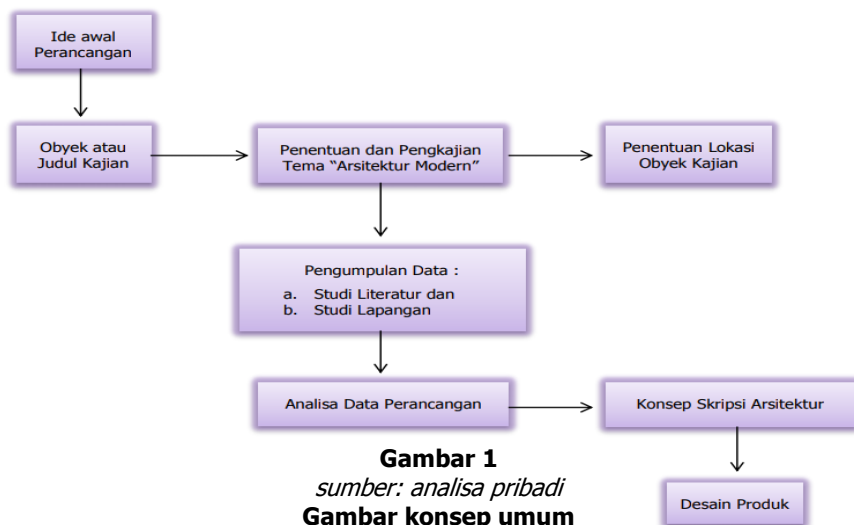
Ide awal Perancangan

Obyek atau Judul Kajian

Penentuan dan Pengkajian Tema "Arsitektur Modern"

Penentuan Lokasi Obyek Kajian

Pengumpulan Data :
a. Studi Literatur dan
b. Studi Lapangan

Analisa Data Perancangan

Konsep Skripsi Arsitektur

Desain Produk

**Gambar 1**
*sumber: analisa pribadi*
**Gambar konsep umum**